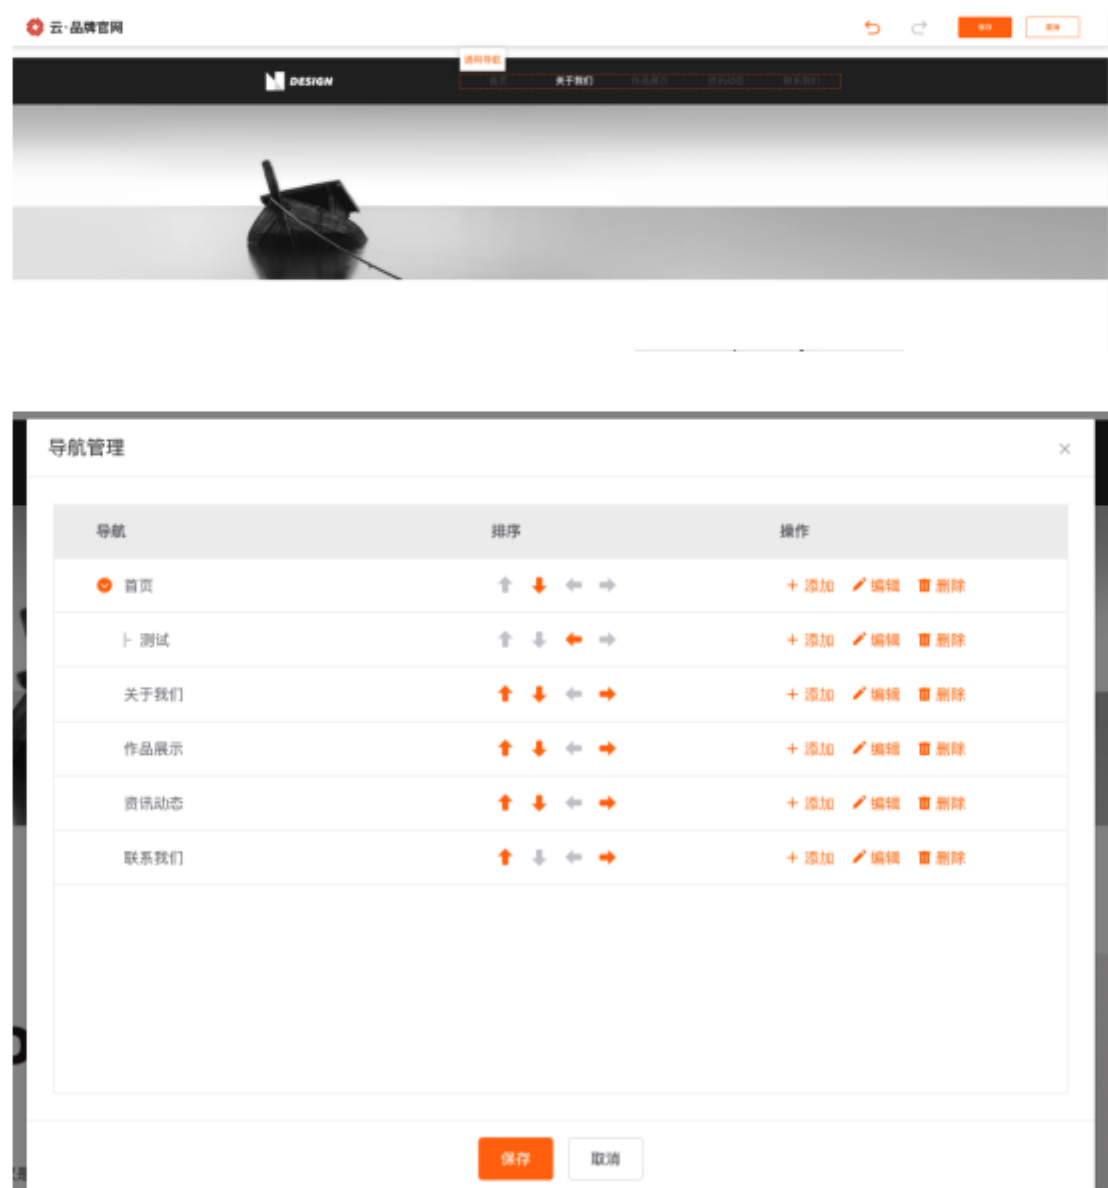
云·品牌官网

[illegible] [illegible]

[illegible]

DESIGN

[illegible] 关于我们 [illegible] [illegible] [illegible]

导航管理

×

| 导航 | 排序 | 操作 |
|---|---|---|
| 首页 | | + 添加 编辑 删除 |
| ├ 测试 | | + 添加 编辑 删除 |
| 关于我们 | | + 添加 编辑 删除 |
| 作品展示 | | + 添加 编辑 删除 |
| 资讯动态 | | + 添加 编辑 删除 |
| 联系我们 | | + 添加 编辑 删除 |

保存 取消